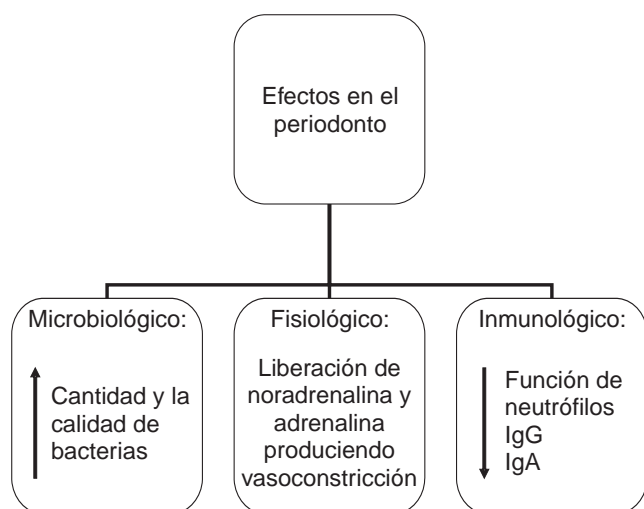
Efectos en el periodonto

Microbiológico:

Cantidad y la calidad de bacterias

Fisiológico:

Liberación de noradrenalina y adrenalina produciendo vasoconstricción

Inmunológico:

Función de neutrófilos
IgG
IgA